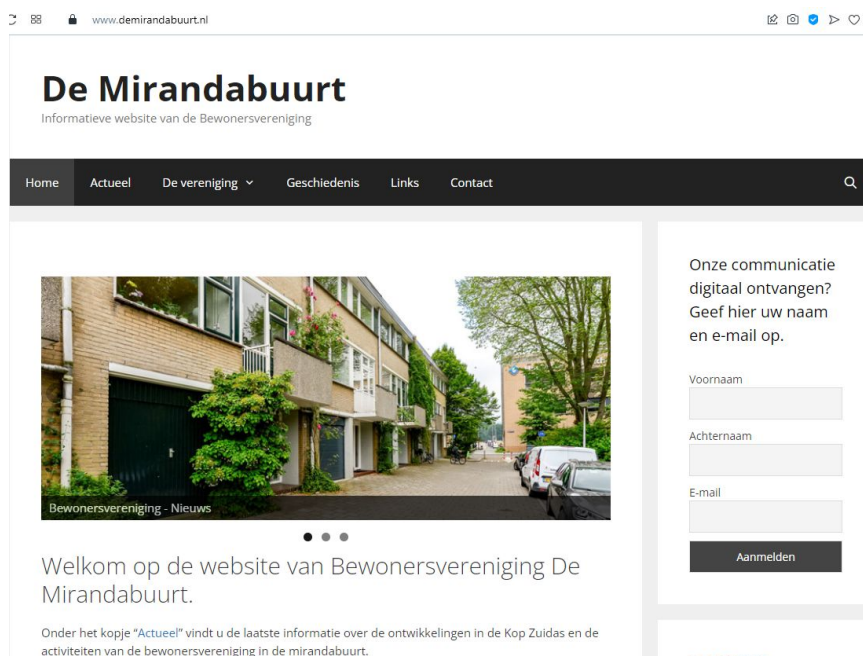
www.demirandabuurt.nl

De Mirandabuurt
Informatieve website van de Bewonersvereniging

Home Actueel De vereniging Geschiedenis Links Contact

Bewonersvereniging - Nieuws

Welkom op de website van Bewonersvereniging De Mirandabuurt.

Onder het kopje "Actueel" vindt u de laatste informatie over de ontwikkelingen in de Kop Zuidas en de activiteiten van de bewonersvereniging in de mirandabuurt.

Onze communicatie digitaal ontvangen? Geef hier uw naam en e-mail op.

Voornaam

Achternaam

E-mail

Aanmelden